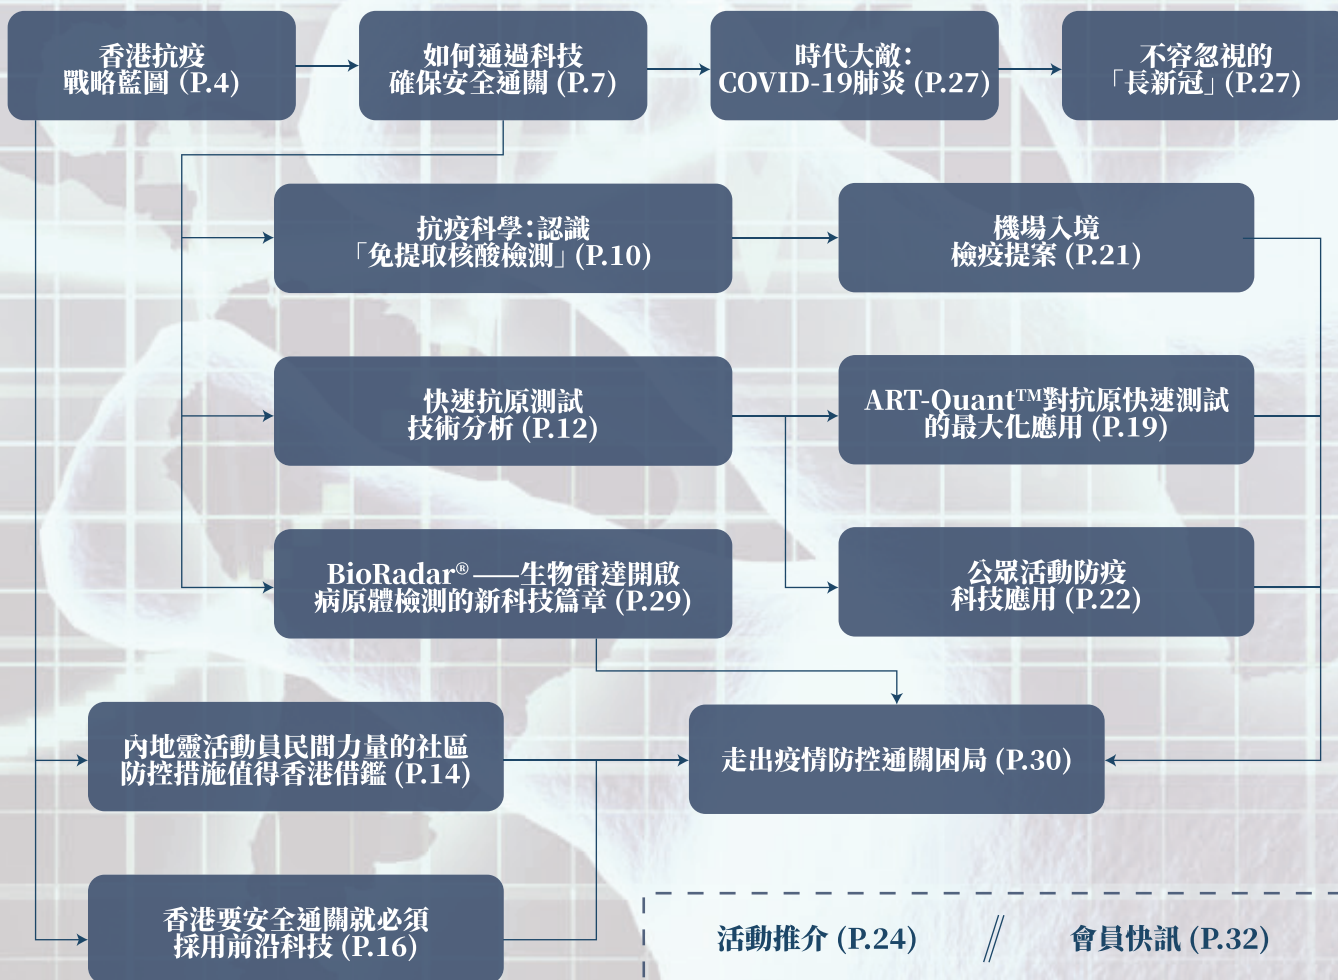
香港抗疫
戰略藍圖 (P.4)

如何通過科技
確保安全通關 (P.7)

時代大敵:
COVID-19肺炎 (P.27)

不容忽視的
「長新冠」(P.27)

抗疫科學:認識
「免提取核酸檢測」(P.10)

機場入境
檢疫提案 (P.21)

快速抗原測試
技術分析 (P.12)

ART-Quant™對抗原快速測試
的最大化應用 (P.19)

BioRadar® ——生物雷達開啟
病原體檢測的新科技篇章 (P.29)

公眾活動防疫
科技應用 (P.22)

內地靈活動員民間力量的社區
防控措施值得香港借鑑 (P.14)

走出疫情防控通關困局 (P.30)

香港要安全通關就必須
採用前沿科技 (P.16)

活動推介 (P.24)

會員快訊 (P.32)